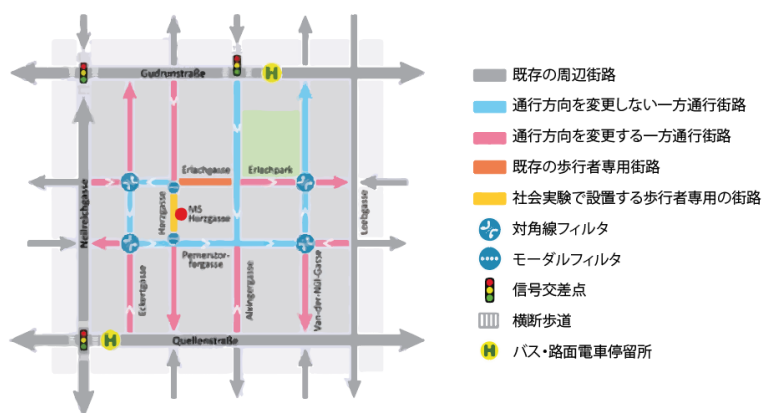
Gudrunstraße
Erlachgasse
Erlachpark
Herzgasse
MS Herzgasse
Neilreichgasse
Pernerstorfergasse
Eckertgasse
Alxingergasse
Van-der-Nüll-Gasse
Leebgasse
Quellenstraße
H
H

既存の周辺街路
通行方向を変更しない一方通行街路
通行方向を変更する一方通行街路
既存の歩行者専用街路
社会実験で設置する歩行者専用の街路
対角線フィルタ
モーダルフィルタ
信号交差点
横断歩道
バス・路面電車停留所